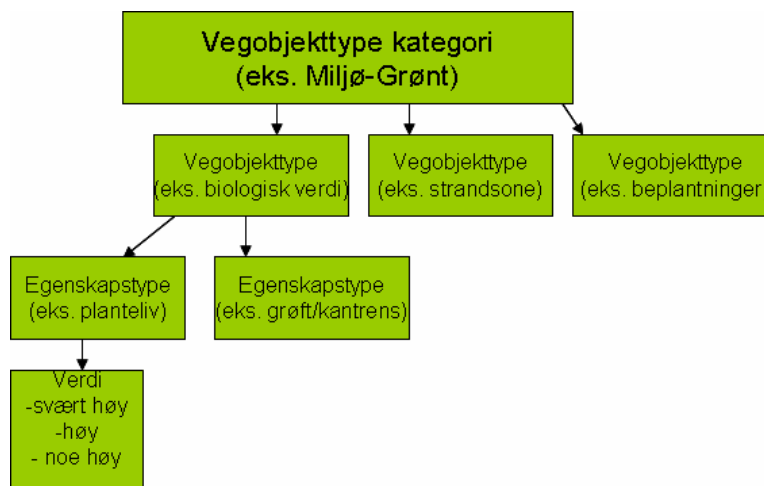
Vegobjekttype kategori
(eks. Miljø-Grønt)

Vegobjekttype
(eks. biologisk verdi)

Vegobjekttype
(eks. strandsone)

Vegobjekttype
(eks. beplantninger

Egenskapstype
(eks. planteliv)

Egenskapstype
(eks. grøft/kantrens)

Verdi
-svært høy
-høy
- noe høy